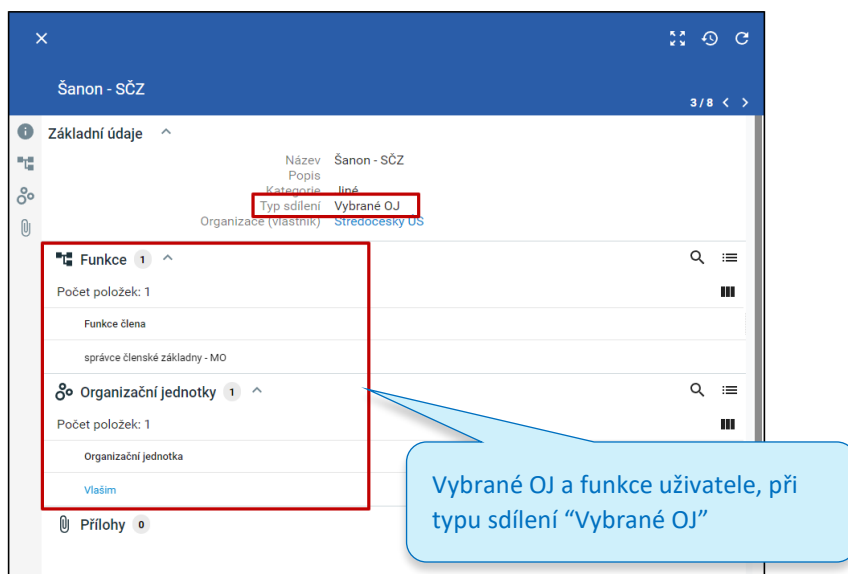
Šanon - SČZ

3 / 8

Základní údaje

Název Šanon - SČZ
Popis
Kategorie Jiné
Typ sdílení Vybrané OJ
Organizace (vlastník) Středočeský ÚS

Funkce 1

Počet položek: 1

Funkce člena

správce členské základny - MO

Organizační jednotky 1

Počet položek: 1

Organizační jednotka

Vlašim

Přílohy 0

Vybrané OJ a funkce uživatele, při typu sdílení “Vybrané OJ”